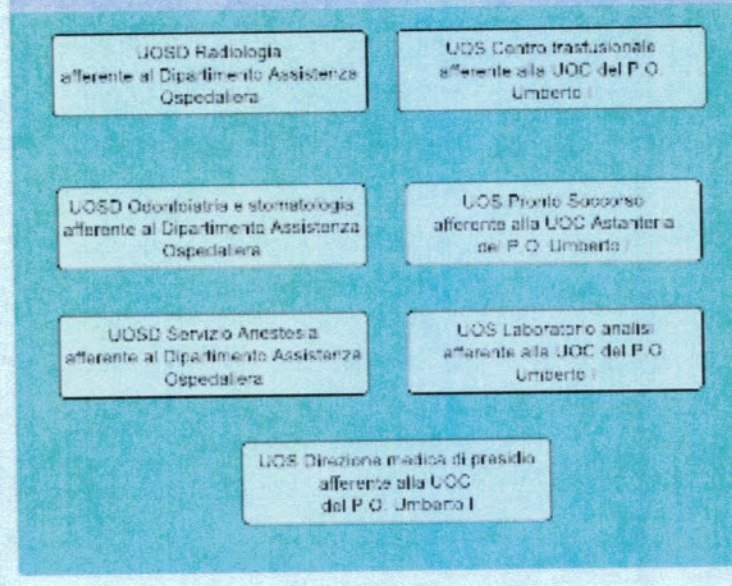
UOSD Radiologia afferente al Dipartimento Assistenza Ospedaliera

UOS Centro trasfusionale afferente alla UOC del P.O. Umberto I

UOSD Odontoiatria e stomatologia afferente al Dipartimento Assistenza Ospedaliera

UOS Pronto Soccorso afferente alla UOC Astanteria del P.O. Umberto I

UOSD Servizio Anestesia afferente al Dipartimento Assistenza Ospedaliera

UOS Laboratorio analisi afferente alla UOC del P.O. Umberto I

UOS Direzione medica di presidio afferente alla UOC del P.O. Umberto I